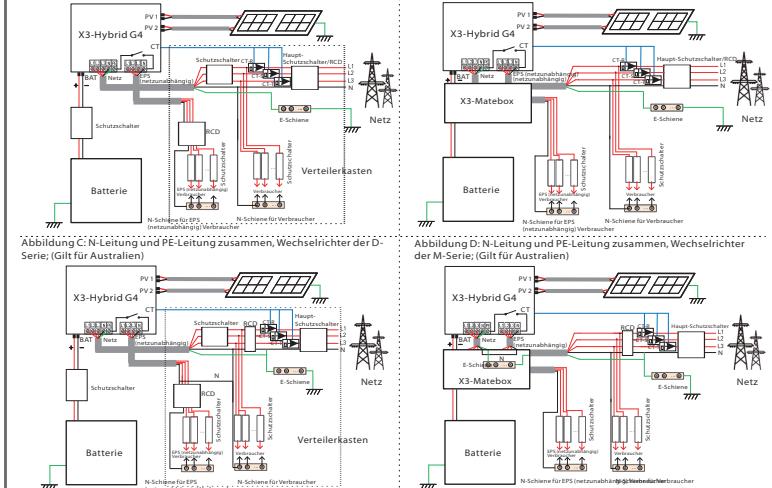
PV 1
PV 2
X3-Hybrid G4
CT
BAT
Netz
EPS (netzunabhängig)
Schutzschalter
Haupt-Schutzschalter/RCD
L1
L2
L3
N
CT-R
CT-S
CT-T
E-Schiene
Netz
Schutzschalter
RCD
Schutzschalter
Schutzschalter
EPS (netzunabhängig) Verbraucher
Verbraucher
Verteilerkasten
Batterie
N-Schiene für EPS (netzunabhängig) Verbraucher
N-Schiene für Verbraucher

PV 1
PV 2
X3-Hybrid G4
CT
BAT
EPS (netzunabhängig)
Haupt-Schutzschalter/RCD
L1
L2
L3
N
CT-R
CT-S
CT-T
X3-Matebox
E-Schiene
Netz
Schutzschalter
Schutzschalter
EPS (netzunabhängig) Verbraucher
Verbraucher
Batterie
N-Schiene für EPS (netzunabhängig) Verbraucher
N-Schiene für Verbraucher

Abbildung C: N-Leitung und PE-Leitung zusammen, Wechselrichter der D-Serie; (Gilt für Australien)

Abbildung D: N-Leitung und PE-Leitung zusammen, Wechselrichter der M-Serie; (Gilt für Australien)

PV 1
PV 2
X3-Hybrid G4
CT
BAT
Netz
EPS (netzunabhängig)
Schutzschalter
RCD
Haupt-Schutzschalter
L1
L2
L3
N
Schutzschalter
N
E-Schiene
Netz
RCD
Schutzschalter
Schutzschalter
EPS (netzunabhängig) Verbraucher
Verbraucher
Verteilerkasten
Batterie
N-Schiene für Verbraucher

PV 1
PV 2
X3-Hybrid G4
CT
BAT
Netz
EPS (netzunabhängig)
RCD
Haupt-Schutzschalter
L1
L2
L3
N
E-Schiene
N
X3-Matebox
E-Schiene
Netz
Schutzschalter
Schutzschalter
EPS (netzunabhängig) Verbraucher
Verbraucher
N-Schiene für EPS (netzunabhängig) Verbraucher
N-Schiene für Verbraucher